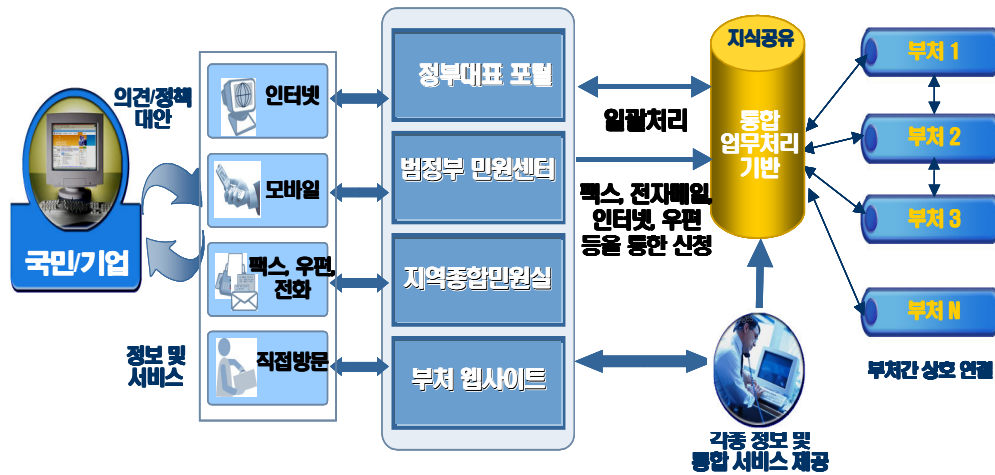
의견/정책 대안

국민/기업

정보 및 서비스

인터넷

모바일

팩스, 우편, 전화

직접방문

정부대표 포털

범정부 민원센터

지역종합민원실

부처 웹사이트

일괄처리

팩스, 전자메일, 인터넷, 우편 등을 통한 신청

지식공유

통합 업무처리 기반

각종 정보 및 통합 서비스 제공

부처 1

부처 2

부처 3

부처 N

부처간 상호 연결